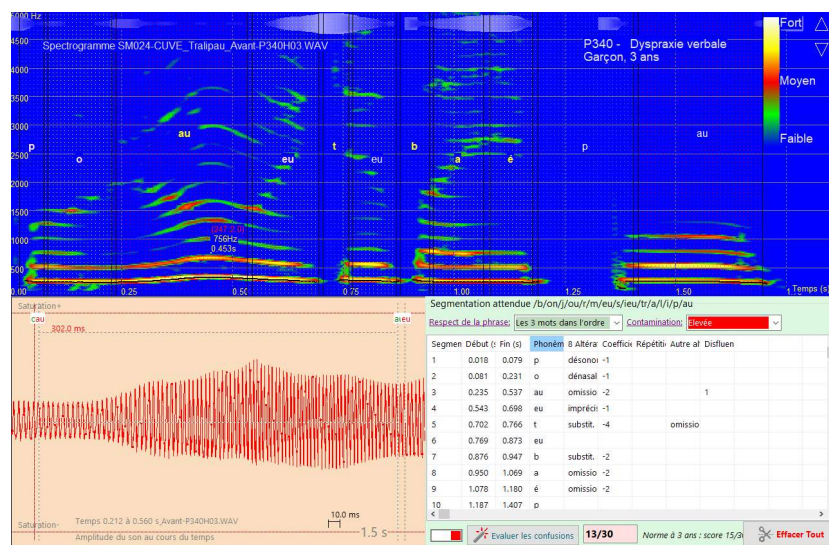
5000 Hz
4500
4000
3500
3000
2500
2000
1500
1000
500
0.00
0.25
0.50
0.75
1.00
1.25
1.50
Temps (s)

Spectrogramme SM024-CUVE_Tralipau_Avant-P340H03.WAV

P340 - Dyspraxie verbale
Garçon, 3 ans

Fort
Moyen
Faible

p o au eu t eu b a é p au

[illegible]
756Hz
0.453s

Saturation+
cau
aeu
302.0 ms
10.0 ms
Saturation-
Temps 0.212 à 0.560 s Avant-P340H03.WAV
Amplitude du son au cours du temps
1.5 s

Segmentation attendue /b/on/j/ou/r/m/eu/s/ieu/tr/a/l/i/p/au

Respect de la phrase: Les 3 mots dans l'ordre
Contamination: Elevée

| Segmen | Début (s | Fin (s) | Phonèm | 8 Altéra | Coefficie | Répétiti | Autre al | Disfluen |
|---|---|---|---|---|---|---|---|---|
| 1 | 0.018 | 0.079 | p | désonor | -1 | | | |
| 2 | 0.081 | 0.231 | o | dénasal | -1 | | | |
| 3 | 0.235 | 0.537 | au | omissio | -2 | | | 1 |
| 4 | 0.543 | 0.698 | eu | impréci | -1 | | | |
| 5 | 0.702 | 0.766 | t | substit. | -4 | | omissio | |
| 6 | 0.769 | 0.873 | eu | | | | | |
| 7 | 0.876 | 0.947 | b | substit. | -2 | | | |
| 8 | 0.950 | 1.069 | a | omissio | -2 | | | |
| 9 | 1.078 | 1.180 | é | omissio | -2 | | | |
| 10 | 1.187 | 1.407 | p | | | | | |

Evaluer les confusions
13/30
Norme à 3 ans : score 15/3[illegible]
Effacer Tout